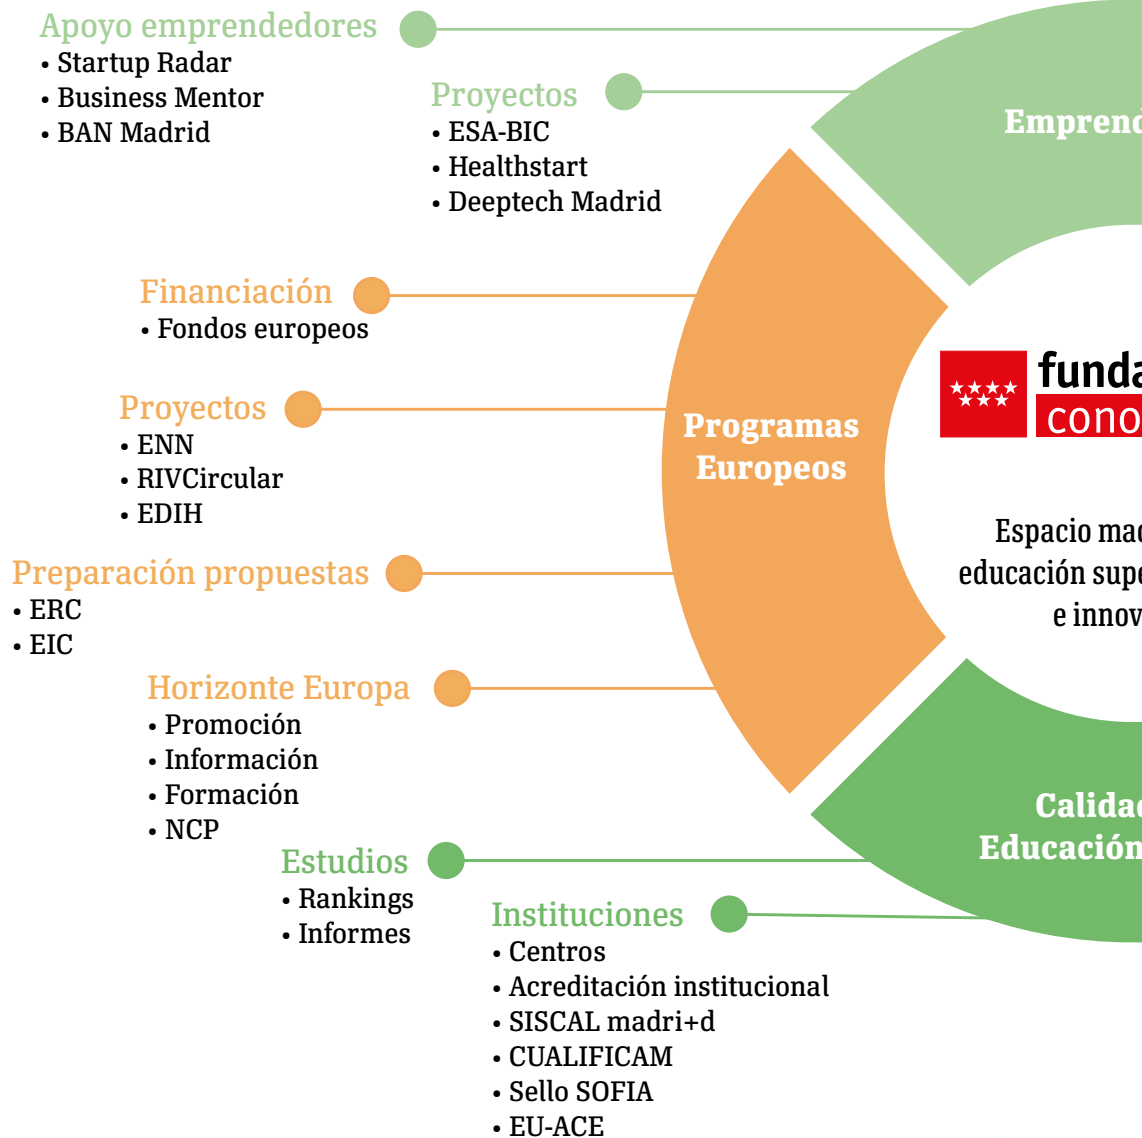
Apoyo emprendedores
• Startup Radar
• Business Mentor
• BAN Madrid

Proyectos
• ESA-BIC
• Healthstart
• Deeptech Madrid

Empren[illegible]

Financiación
• Fondos europeos

Proyectos
• ENN
• RIVCircular
• EDIH

Programas Europeos

funda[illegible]
cono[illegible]

Espacio ma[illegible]
educación sup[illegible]
e innov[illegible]

Preparación propuestas
• ERC
• EIC

Horizonte Europa
• Promoción
• Información
• Formación
• NCP

Calida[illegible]
Educación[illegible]

Estudios
• Rankings
• Informes

Instituciones
• Centros
• Acreditación institucional
• SISCAL madri+d
• CUALIFICAM
• Sello SOFIA
• EU-ACE